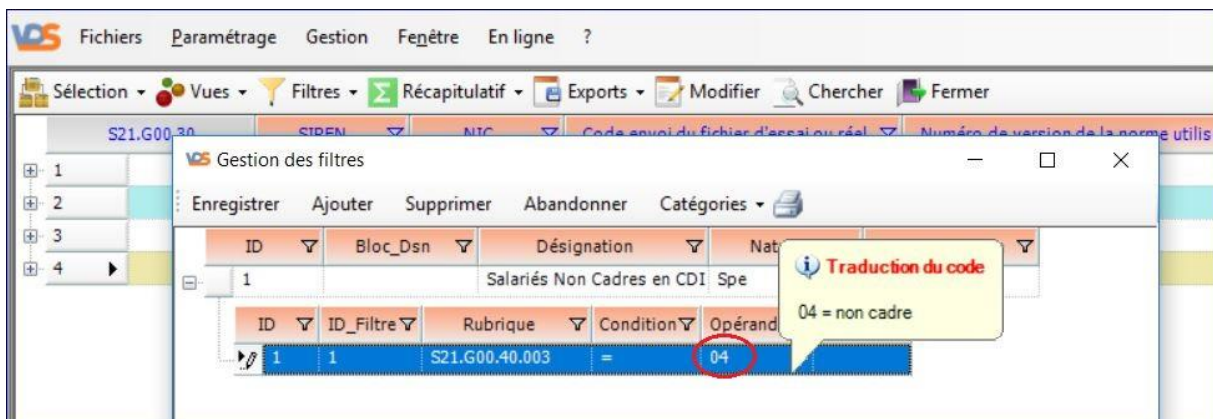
VDS Fichiers Paramétrage Gestion Fenêtre En ligne ?

Sélection ▾ Vues ▾ Filtres ▾ Récapitulatif ▾ Exports ▾ Modifier Chercher Fermer

| S21.G00.30 | SIREN | NIC | Code envoi du fichier d'essai ou réel | Numéro de version de la norme utilis |
|---|---|---|---|---|
| 1 | | | | |
| 2 | | | | |
| 3 | | | | |
| 4 | | | | |

Gestion des filtres

Enregistrer Ajouter Supprimer Abandonner Catégories ▾

| ID | Bloc_Dsn | Désignation | Nat |
|---|---|---|---|
| 1 | | Salariés Non Cadres en CDI | Spe |

| ID | ID_Filtre | Rubrique | Condition | Opérand |
|---|---|---|---|---|
| 1 | 1 | S21.G00.40.003 | = | 04 |

Traduction du code

04 = non cadre